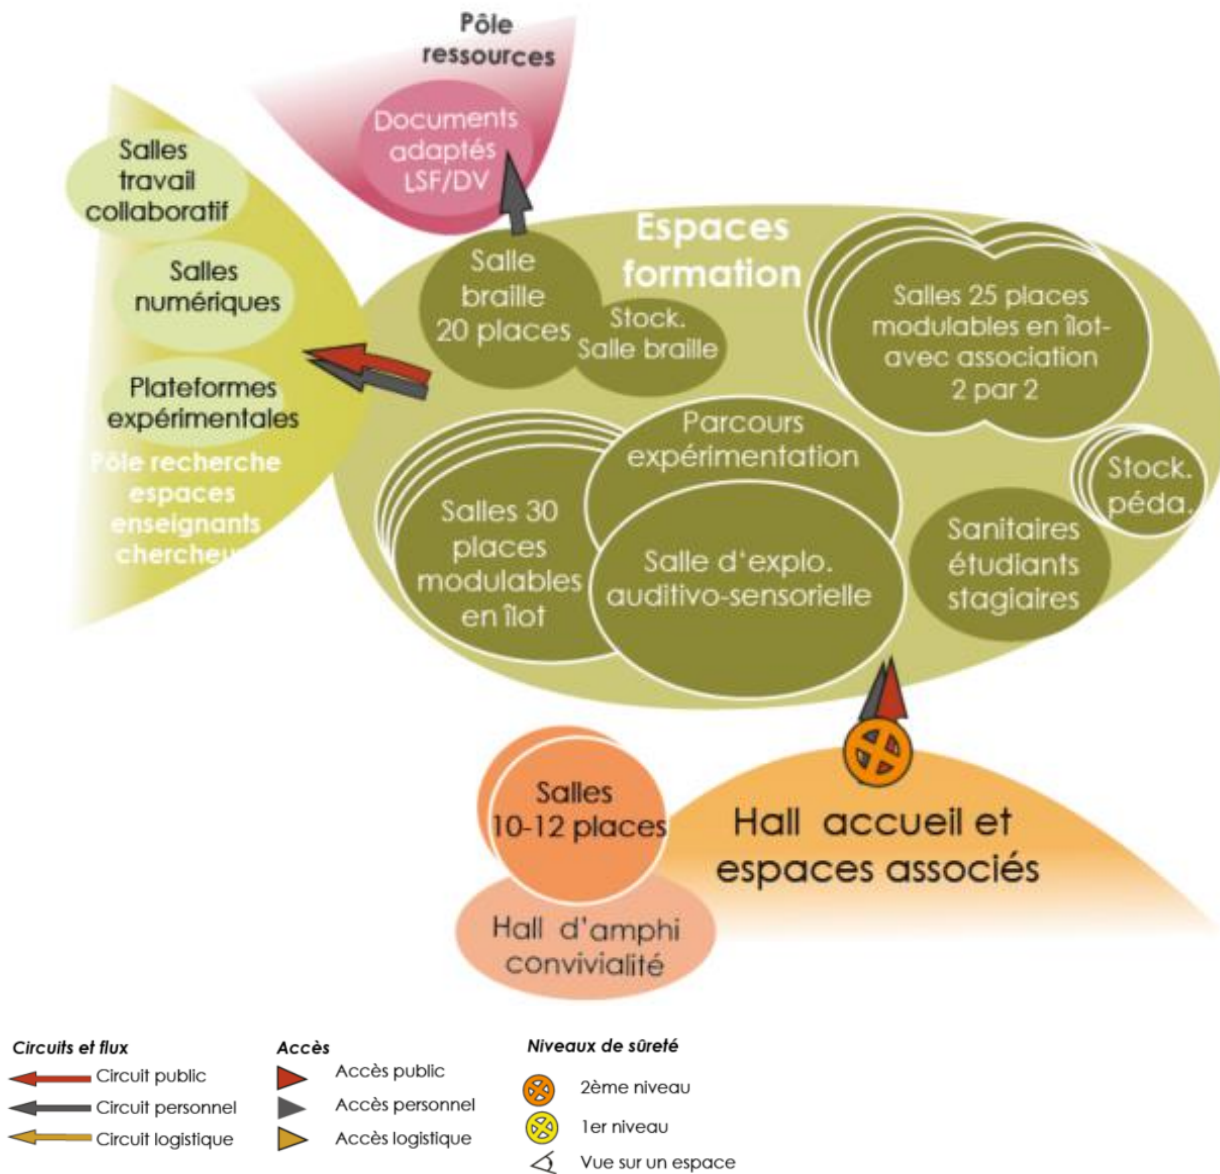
Pôle ressources

Documents adaptés LSF/DV

Salles travail collaboratif

Salles numériques

Plateformes expérimentales

Pôle recherche espaces enseignants chercheu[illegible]

Espaces formation

Salle braille 20 places

Stock. Salle braille

Salles 25 places modulables en îlot- avec association 2 par 2

Parcours expérimentation

Salles 30 places modulables en îlot

Salle d'explo. auditivo-sensorielle

Stock. péda.

Sanitaires étudiants stagiaires

Salles 10-12 places

Hall accueil et espaces associés

Hall d'amphi convivialité

Circuits et flux
Circuit public
Circuit personnel
Circuit logistique

Accès
Accès public
Accès personnel
Accès logistique

Niveaux de sûreté
2ème niveau
1er niveau
Vue sur un espace